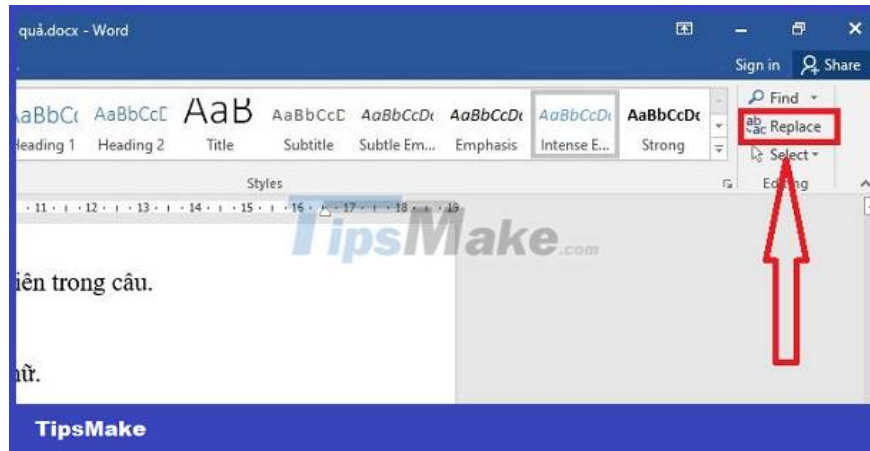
quả.docx - Word

Sign in Share

AaBbC AaBbCcD AaB AaBbCcD AaBbCcD AaBbCcD AaBbCcD AaBbCcD
Heading 1 Heading 2 Title Subtitle Subtle Em... Emphasis Intense E... Strong

Find
Replace
Select

Styles
Editing

· 11 · · · 12 · · · 13 · · · 14 · · · 15 · · · 16 · · · 17 · · · 18 · · · 19

TipsMake.com

iên trong câu.

hữ.

TipsMake